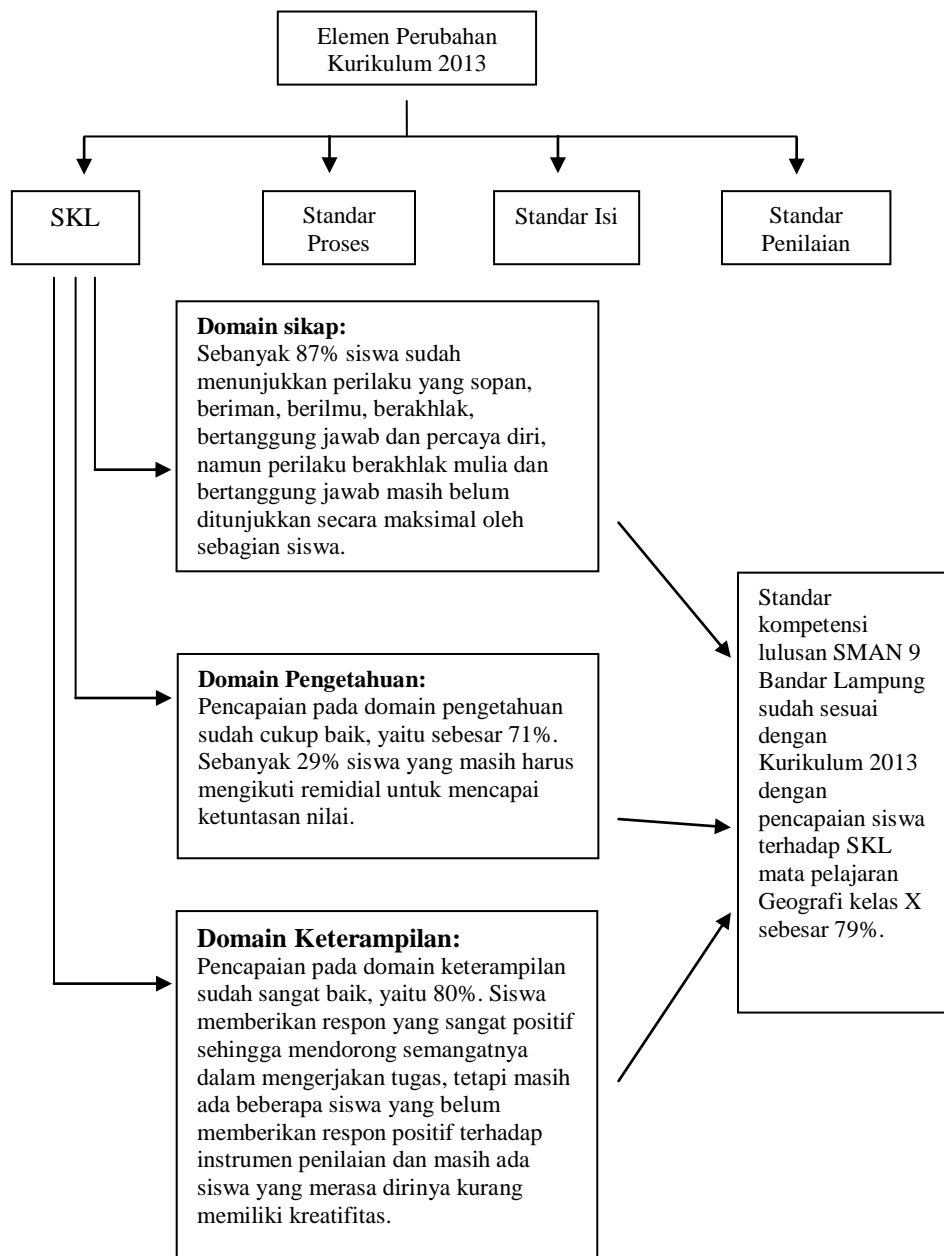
Elemen Perubahan Kurikulum 2013

SKL

Standar Proses

Standar Isi

Standar Penilaian

**Domain sikap:**
Sebanyak 87% siswa sudah menunjukkan perilaku yang sopan, beriman, berilmu, berakhlak, bertanggung jawab dan percaya diri, namun perilaku berakhlak mulia dan bertanggung jawab masih belum ditunjukkan secara maksimal oleh sebagian siswa.

**Domain Pengetahuan:**
Pencapaian pada domain pengetahuan sudah cukup baik, yaitu sebesar 71%. Sebanyak 29% siswa yang masih harus mengikuti remidial untuk mencapai ketuntasan nilai.

**Domain Keterampilan:**
Pencapaian pada domain keterampilan sudah sangat baik, yaitu 80%. Siswa memberikan respon yang sangat positif sehingga mendorong semangatnya dalam mengerjakan tugas, tetapi masih ada beberapa siswa yang belum memberikan respon positif terhadap instrumen penilaian dan masih ada siswa yang merasa dirinya kurang memiliki kreatifitas.

Standar kompetensi lulusan SMAN 9 Bandar Lampung sudah sesuai dengan Kurikulum 2013 dengan pencapaian siswa terhadap SKL mata pelajaran Geografi kelas X sebesar 79%.